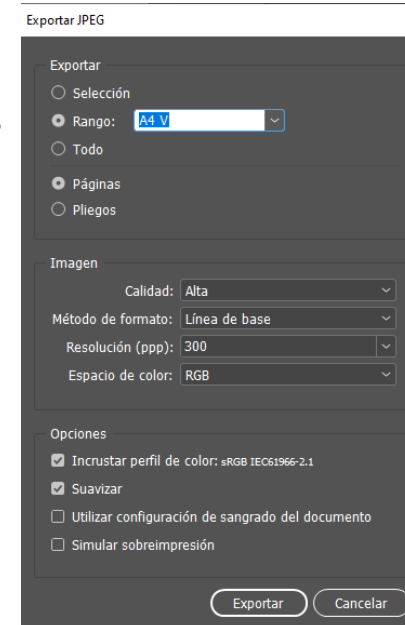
Exportar JPEG

Exportar
Selección
Rango: A4 V
Todo
Páginas
Pliegos

Imagen
Calidad: Alta
Método de formato: Línea de base
Resolución (ppp): 300
Espacio de color: RGB

Opciones
Incrustar perfil de color: sRGB IEC61966-2.1
Suavizar
Utilizar configuración de sangrado del documento
Simular sobreimpresión

Exportar
Cancelar